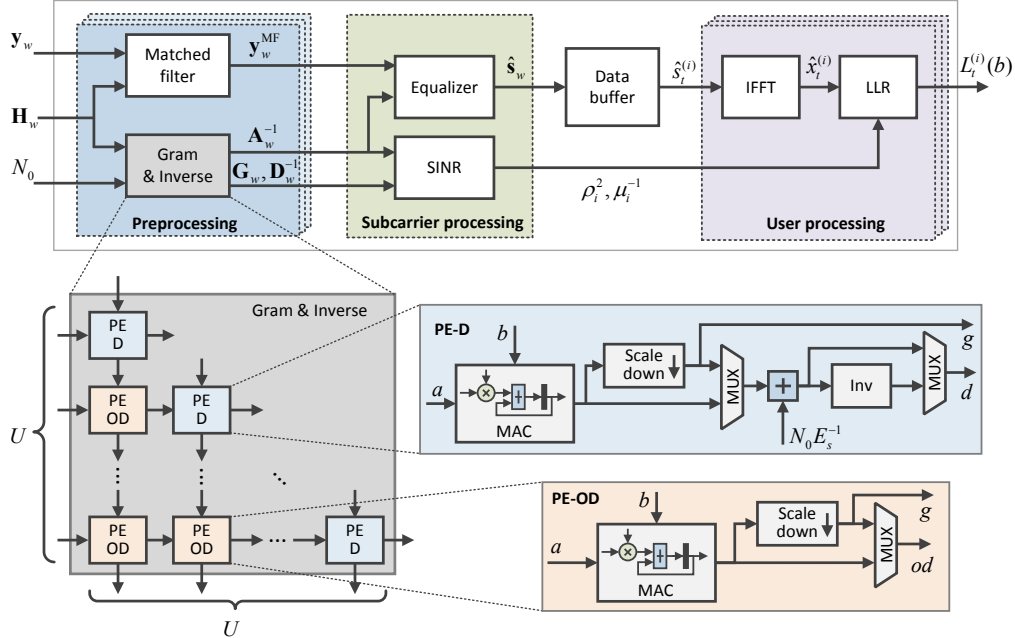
$\mathbf{y}_w$

Matched filter

$\mathbf{y}_w^{\text{MF}}$

$\mathbf{H}_w$

$\mathbf{A}_w^{-1}$

Gram & Inverse

$N_0$

$\mathbf{G}_w, \mathbf{D}_w^{-1}$

Preprocessing

Equalizer

$\hat{\mathbf{s}}_w$

SINR

Subcarrier processing

Data buffer

$\hat{s}_t^{(i)}$

$\rho_i^2, \mu_i^{-1}$

IFFT

$\hat{x}_t^{(i)}$

LLR

$L_t^{(i)}(b)$

User processing

Gram & Inverse

PE D

PE OD

PE D

⋮

⋮

⋱

PE OD

PE OD

⋯

PE D

$U$

$U$

PE-D

$b$

$a$

MAC

Scale down

MUX

Inv

MUX

$g$

$d$

$N_0 E_s^{-1}$

PE-OD

$b$

$a$

MAC

Scale down

MUX

$g$

$od$